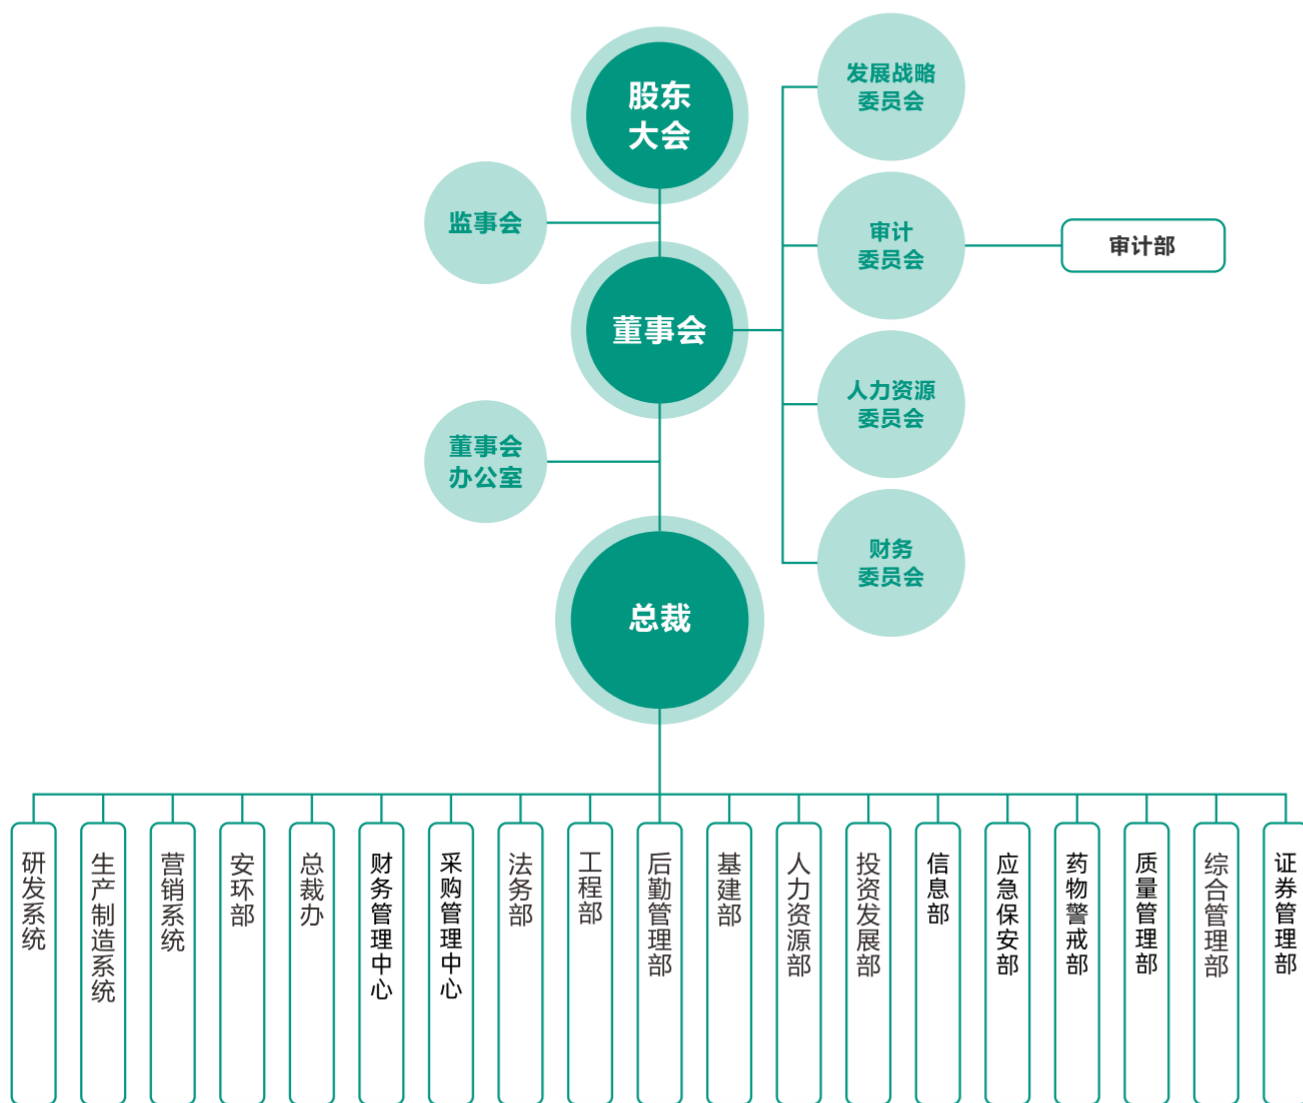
股东大会

发展战略委员会

监事会

审计委员会

审计部

董事会

人力资源委员会

董事会办公室

财务委员会

总裁

研发系统

生产制造系统

营销系统

安环部

总裁办

财务管理中心

采购管理中心

法务部

工程部

后勤管理部

基建部

人力资源部

投资发展部

信息部

应急保安部

药物警戒部

质量管理部

综合管理部

证券管理部